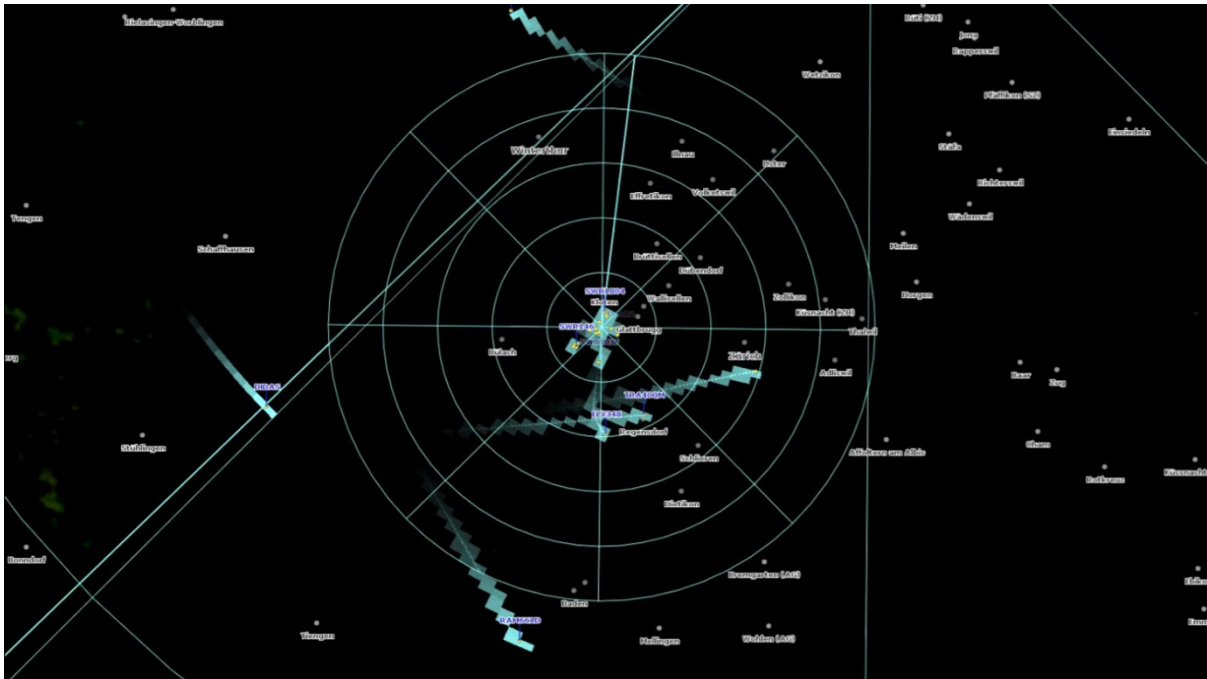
Rielasingen-Worblingen
Rüti (ZH)
Jona
Rapperswil
Wetzikon
Pfäffikon (SZ)
Einsiedeln
Winterthur
Illnau
Uster
Stäfa
Effretikon
Volketswil
Richterswil
Wädenswil
Tengen
Schaffhausen
Meilen
Brüttisellen
Dübendorf
SWR8004
Kloten
Wallisellen
Zollikon
Horgen
Küsnacht (ZH)
SWR118
Glattbrugg
Thalwil
Bülach
Zürich
Adliswil
Baar
Zug
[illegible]
TRA4008
EZS48
Regensdorf
Schlieren
Affoltern am Albis
Cham
Stühlingen
Rotkreuz
Küssnacht
Dietikon
Bonndorf
Bremgarten (AG)
Baden
RAM660
Tiengen
Mellingen
Wohlen (AG)